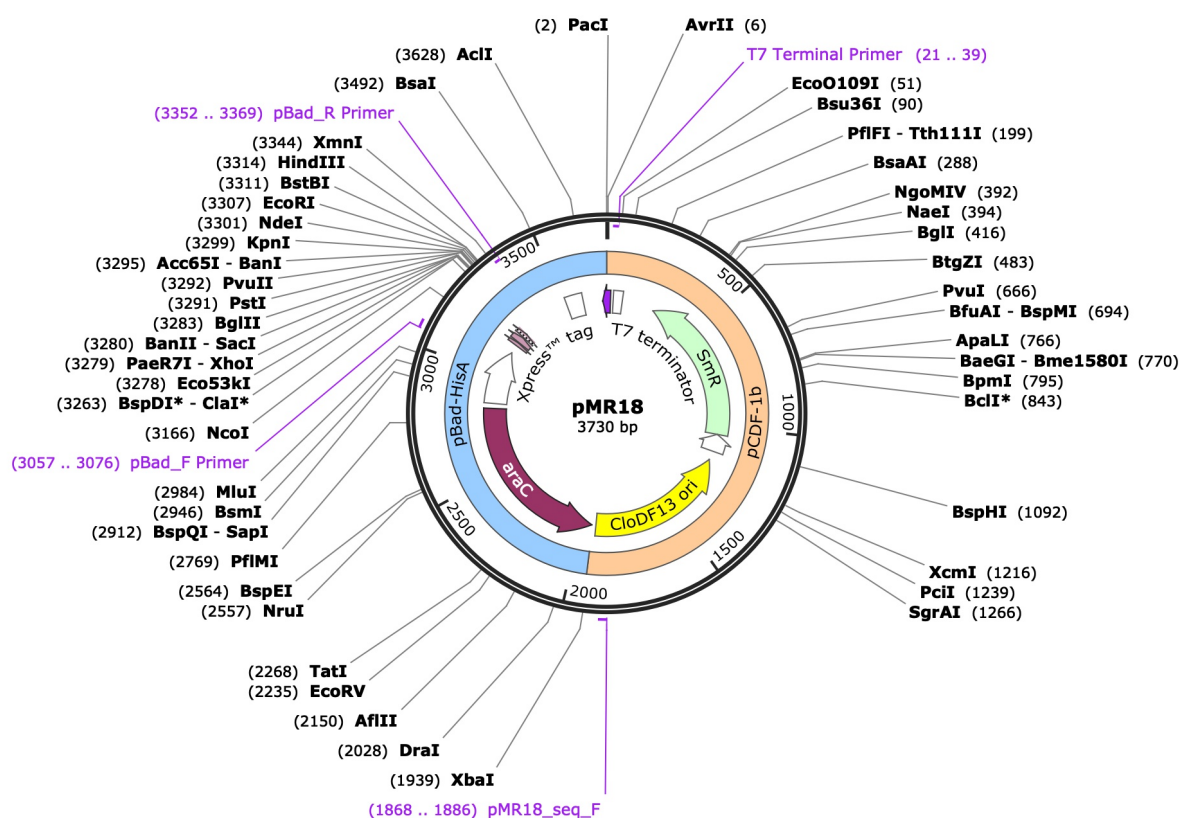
(2) PacI
AvrII (6)
T7 Terminal Primer (21 .. 39)
EcoO109I (51)
Bsu36I (90)
PflFI - Tth111I (199)
BsaAI (288)
NgoMIV (392)
NaeI (394)
BglI (416)
BtgZI (483)
PvuI (666)
BfuAI - BspMI (694)
ApaLI (766)
BaeGI - Bme1580I (770)
BpmI (795)
BclI* (843)
BspHI (1092)
XcmI (1216)
PciI (1239)
SgrAI (1266)
(3628) AclI
(3492) BsaI
(3352 .. 3369) pBad_R Primer
(3344) XmnI
(3314) HindIII
(3311) BstBI
(3307) EcoRI
(3301) NdeI
(3299) KpnI
(3295) Acc65I - BanI
(3292) PvuII
(3291) PstI
(3283) BglII
(3280) BanII - SacI
(3279) PaeR7I - XhoI
(3278) Eco53kI
(3263) BspDI* - ClaI*
(3166) NcoI
(3057 .. 3076) pBad_F Primer
(2984) MluI
(2946) BsmI
(2912) BspQI - SapI
(2769) PflMI
(2564) BspEI
(2557) NruI
(2268) TatI
(2235) EcoRV
(2150) AflII
(2028) DraI
(1939) XbaI
(1868 .. 1886) pMR18_seq_F
3500
500
3000
1000
2500
1500
2000
pBad-HisA
pCDF-1b
Xpress™ tag
T7 terminator
SmR
araC
CloDF13 ori
pMR18
3730 bp